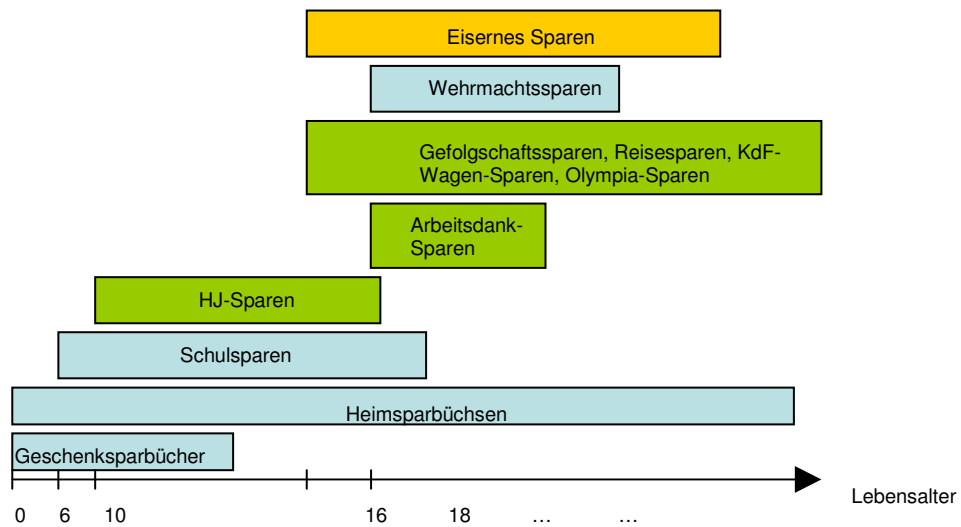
Eisernes Sparen

Wehrmachtssparen

Gefolgschaftssparen, Reisesparen, KdF-Wagen-Sparen, Olympia-Sparen

Arbeitsdank-Sparen

HJ-Sparen

Schulsparen

Heimsparbüchsen

Geschenksparbücher

Lebensalter

0 6 10 16 18 … …